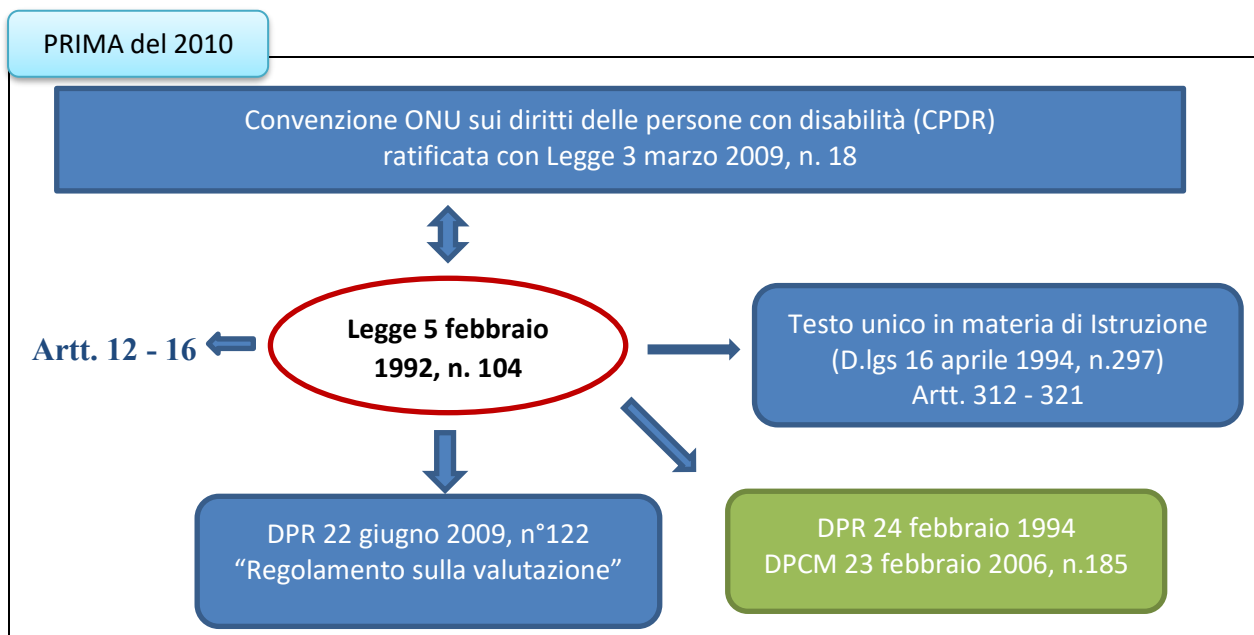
PRIMA del 2010

Convenzione ONU sui diritti delle persone con disabilità (CPDR) ratificata con Legge 3 marzo 2009, n. 18

Artt. 12 - 16

Legge 5 febbraio 1992, n. 104

Testo unico in materia di Istruzione (D.lgs 16 aprile 1994, n.297) Artt. 312 - 321

DPR 22 giugno 2009, n°122 “Regolamento sulla valutazione”

DPR 24 febbraio 1994 DPCM 23 febbraio 2006, n.185